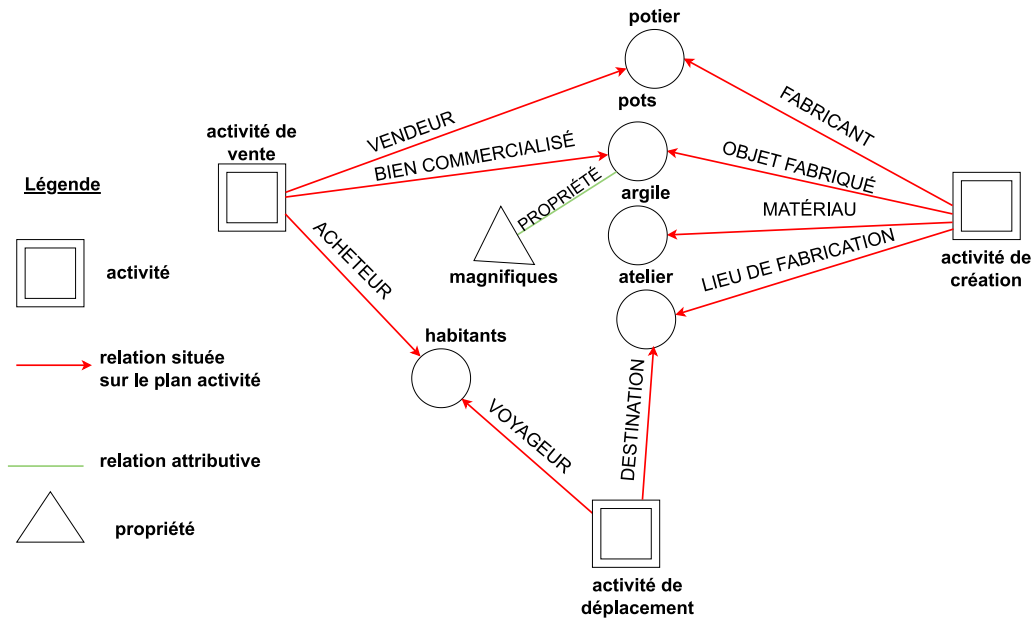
potier

pots

argile

atelier

habitants

magnifiques

activité de vente

activité de création

activité de déplacement

VENDEUR

BIEN COMMERCIALISÉ

PROPRIÉTÉ

ACHETEUR

FABRICANT

OBJET FABRIQUÉ

MATÉRIAU

LIEU DE FABRICATION

DESTINATION

VOYAGEUR

Légende

activité

relation située sur le plan activité

relation attributive

propriété